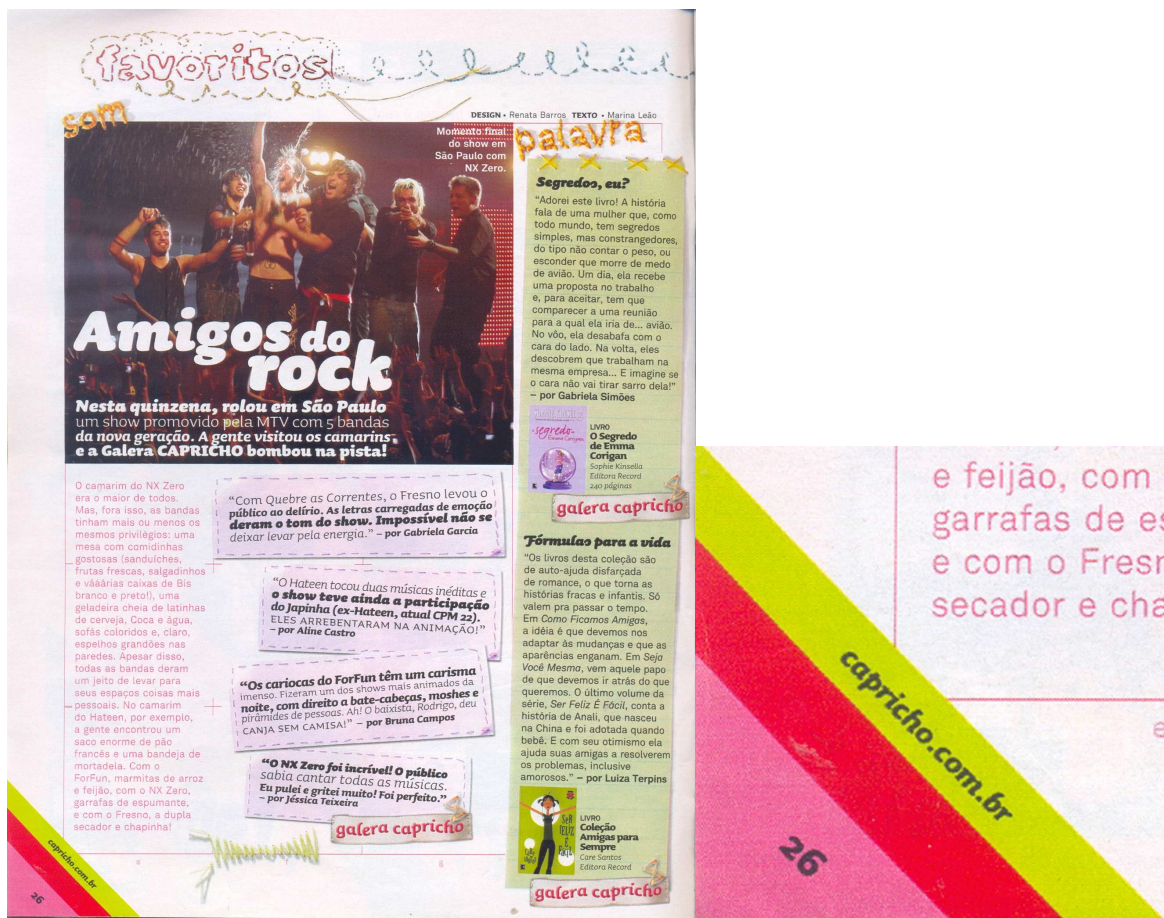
favoritos

som

DESIGN • Renata Barros TEXTO • Marina Leão

Momento final do show em São Paulo com NX Zero.

Amigos do rock

Nesta quinzena, rolou em São Paulo um show promovido pela MTV com 5 bandas da nova geração. A gente visitou os camarins e a Galera CAPRICHO bombou na pista!

O camarim do NX Zero era o maior de todos. Mas, fora isso, as bandas tinham mais ou menos os mesmos privilégios: uma mesa com comidinhas gostosas (sanduíches, frutas frescas, salgadinhos e vááárias caixas de Bis branco e preto!), uma geladeira cheia de latinhas de cerveja, Coca e água, sofás coloridos e, claro, espelhos grandões nas paredes. Apesar disso, todas as bandas deram um jeito de levar para seus espaços coisas mais pessoais. No camarim do Hateen, por exemplo, a gente encontrou um saco enorme de pão francês e uma bandeja de mortadela. Com o ForFun, marmitas de arroz e feijão, com o NX Zero, garrafas de espumante, e com o Fresno, a dupla secador e chapinha!

"Com Quebre as Correntes, o Fresno levou o público ao delírio. As letras carregadas de emoção deram o tom do show. Impossível não se deixar levar pela energia." – por Gabriela Garcia

"O Hateen tocou duas músicas inéditas e o show teve ainda a participação do Japinha (ex-Hateen, atual CPM 22). ELES ARREBENTARAM NA ANIMAÇÃO!" – por Aline Castro

"Os cariocas do ForFun têm um carisma imenso. Fizeram um dos shows mais animados da noite, com direito a bate-cabeças, moshes e pirâmides de pessoas. Ah! O baixista, Rodrigo, deu CANJA SEM CAMISA!" – por Bruna Campos

"O NX Zero foi incrível! O público sabia cantar todas as músicas. Eu pulei e gritei muito! Foi perfeito." – por Jéssica Teixeira

galera capricho

palavra

Segredos, eu?

"Adorei este livro! A história fala de uma mulher que, como todo mundo, tem segredos simples, mas constrangedores, do tipo não contar o peso, ou esconder que morre de medo de avião. Um dia, ela recebe uma proposta no trabalho e, para aceitar, tem que comparecer a uma reunião para a qual ela iria de... avião. No vôo, ela desabafa com o cara do lado. Na volta, eles descobrem que trabalham na mesma empresa... E imagine se o cara não vai tirar sarro dela!" – por Gabriela Simões

LIVRO
O Segredo de Emma Corigan
Sophie Kinsella
Editora Record
240 páginas

galera capricho

Fórmulas para a vida

"Os livros desta coleção são de auto-ajuda disfarçada de romance, o que torna as histórias fracas e infantis. Só valem pra passar o tempo. Em Como Ficamos Amigas, a idéia é que devemos nos adaptar às mudanças e que as aparências enganam. Em Seja Você Mesma, vem aquele papo de que devemos ir atrás do que queremos. O último volume da série, Ser Feliz É Fácil, conta a história de Anali, que nasceu na China e foi adotada quando bebê. E com seu otimismo ela ajuda suas amigas a resolverem os problemas, inclusive amorosos." – por Luiza Terpins

LIVRO
Coleção Amigas para Sempre
Care Santos
Editora Record

galera capricho

capricho.com.br

26

e feijão, com
garrafas de es
e com o Fresn
secador e cha

capricho.com.br

26